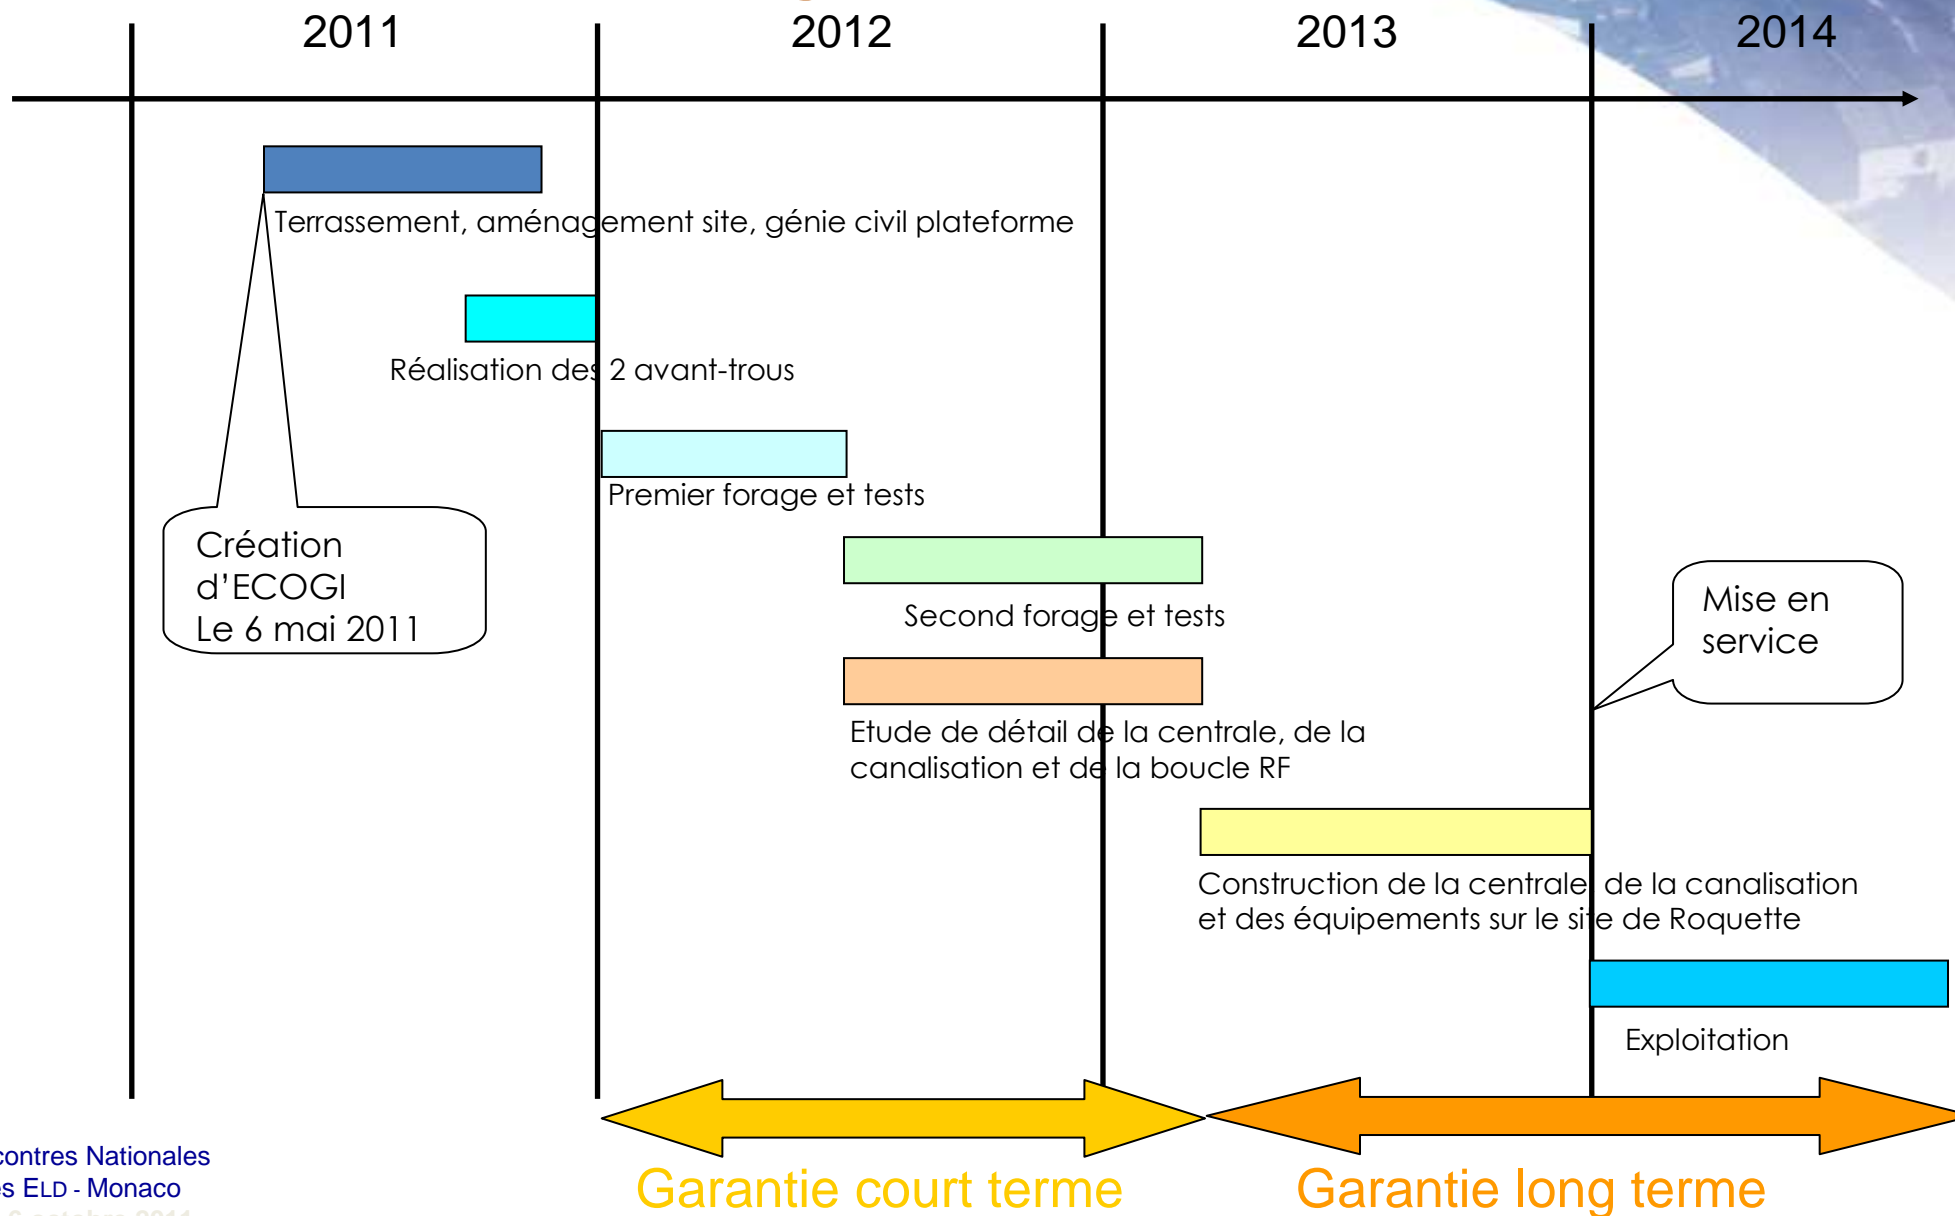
2011
2012
2013
2014

Terrassement, aménagement site, génie civil plateforme

Réalisation des 2 avant-trous

Premier forage et tests

Création d'ECOGI Le 6 mai 2011

Second forage et tests

Mise en service

Etude de détail de la centrale, de la canalisation et de la boucle RF

Construction de la centrale, de la canalisation et des équipements sur le site de Roquette

Exploitation

contres Nationales
s ELD - Monaco
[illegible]

Garantie court terme
Garantie long terme